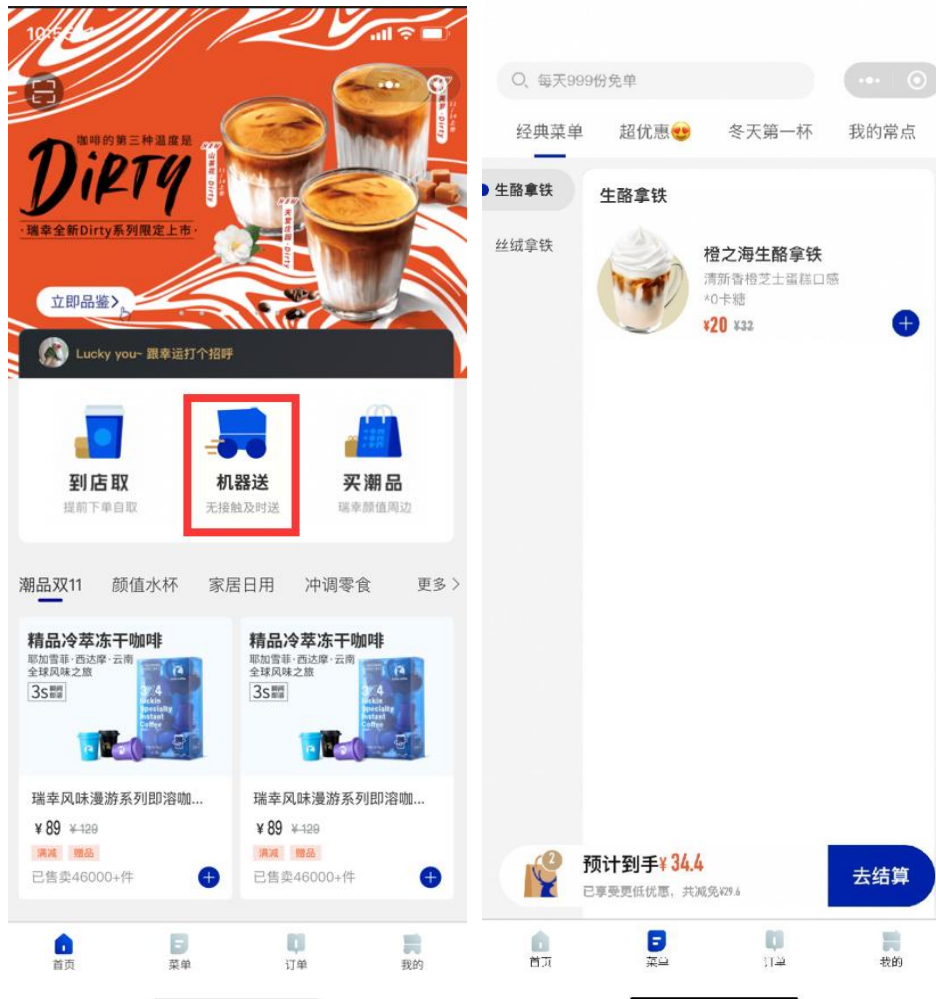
咖啡的第三种温度是
DIRTY
·瑞幸全新Dirty系列限定上市·
立即品鉴>

Lucky you~ 跟幸运打个招呼

到店取
提前下单自取

机器送
无接触及时送

买潮品
瑞幸颜值周边

潮品双11　颜值水杯　家居日用　冲调零食　更多>

精品冷萃冻干咖啡
耶加雪菲·西达摩·云南
全球风味之旅
3s
瑞幸风味漫游系列即溶咖...
¥89 ¥129
满减　赠品
已售卖46000+件

精品冷萃冻干咖啡
耶加雪菲·西达摩·云南
全球风味之旅
3s
瑞幸风味漫游系列即溶咖...
¥89 ¥129
满减　赠品
已售卖46000+件

首页　菜单　订单　我的

每天999份免单

经典菜单　超优惠😍　冬天第一杯　我的常点

生酪拿铁
丝绒拿铁

生酪拿铁
橙之海生酪拿铁
清新香橙芝士蛋糕口感
*0卡糖
¥20 ¥32

预计到手¥34.4
已享受最低优惠，共减免¥29.6
去结算

首页　菜单　订单　我的